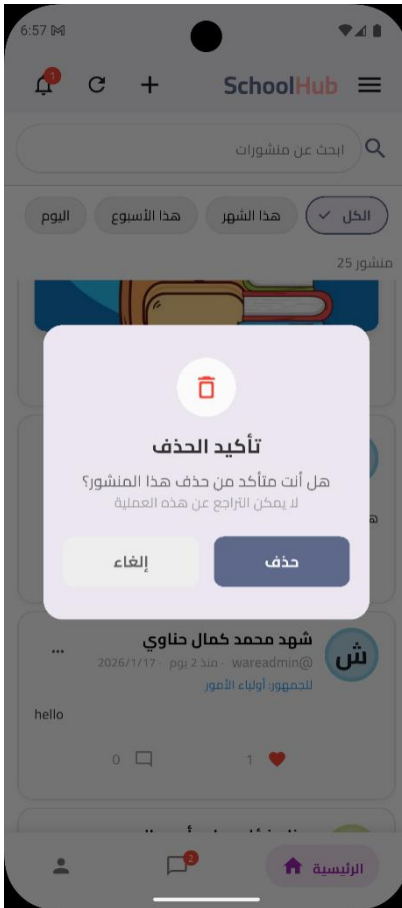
6:57 M

1

SchoolHub

ابحث عن منشورات

الكل
هذا الشهر
هذا الأسبوع
اليوم

25 منشور

تأكيد الحذف
هل أنت متأكد من حذف هذا المنشور؟
لا يمكن التراجع عن هذه العملية

حذف
إلغاء

ش
شهد محمد كمال حناوي
@wareadmin · منذ 2 يوم · 2026/1/17
للجمهور: أولياء الأمور
...

hello

1
0

الرئيسية
2